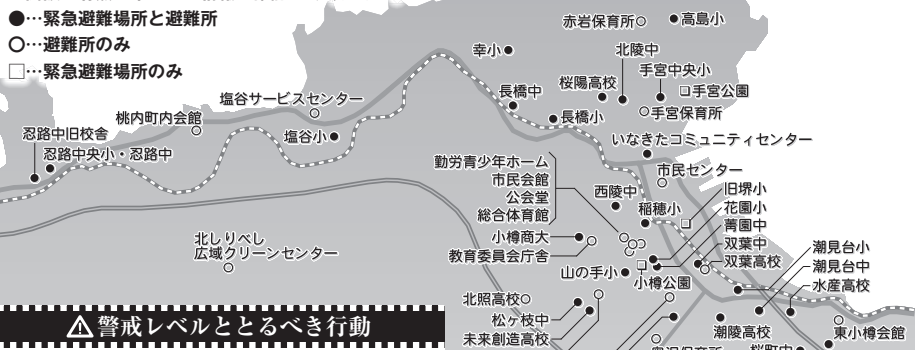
●…緊急避難場所と避難所
○…避難所のみ
□…緊急避難場所のみ

赤岩保育所○ ●高島小
幸小●
北陵中
桜陽高校
手宮中央小
□手宮公園
○手宮保育所
長橋中
●長橋小
塩谷サービスセンター
桃内町内会館
塩谷小●
忍路中旧校舎
忍路中央小・忍路中
いなきたコミュニティセンター
勤労青少年ホーム
市民会館
公会堂
総合体育館
市民センター
西陵中
稲穂小
旧堺小
花園小
菁園中
双葉中
双葉高校
潮見台小
潮見台中
水産高校
北しりべし
広域クリーンセンター
小樽商大
教育委員会庁舎
山の手小
小樽公園
北照高校○
松ヶ枝中
未来創造高校
潮陵高校
東小樽会館
⚠警戒レベルととるべき行動